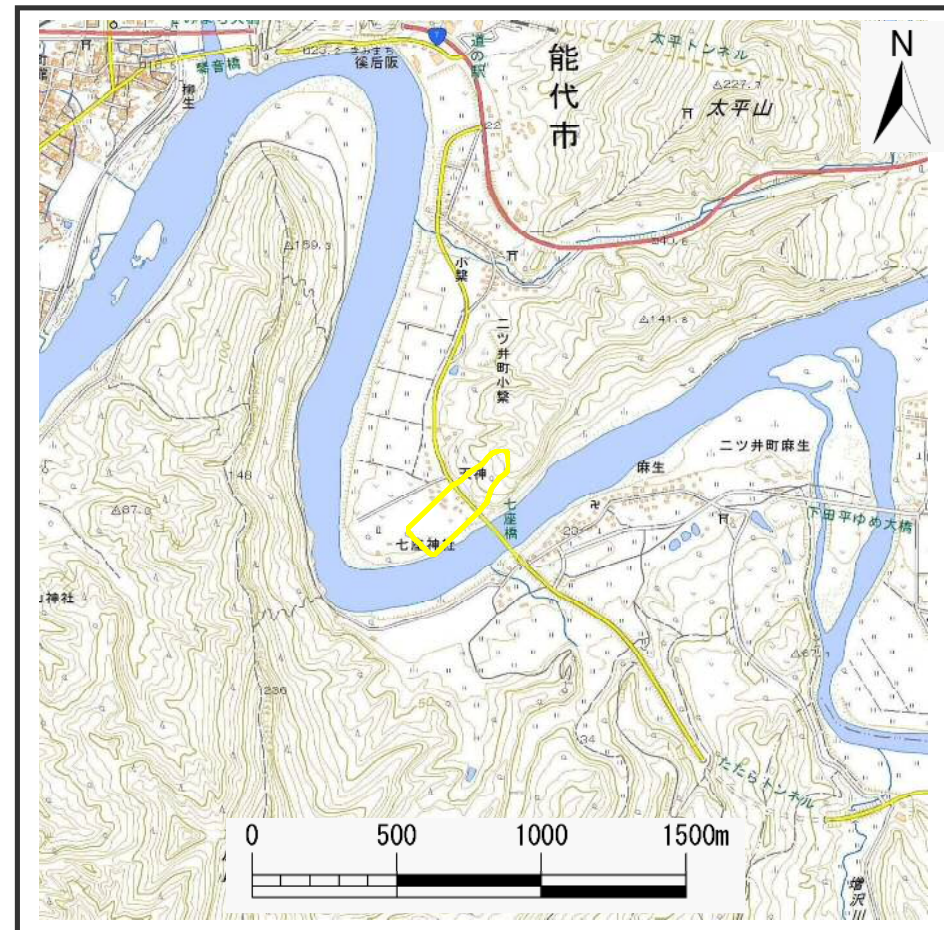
N

能代市

太平トンネル

△227.7

太平山

道の駅

7

後居阪

023.2

琴音橋

柳生

22

40.6

△159.3

小繋

二ツ井町小繋

△141.8

二ツ井町麻生

麻生

七座橋

七座神社

148

△87.6

神社

23

下田平ゆめ大橋

△67.1

236

50

34

たたらトンネル

増沢川

0

500

1000

1500m